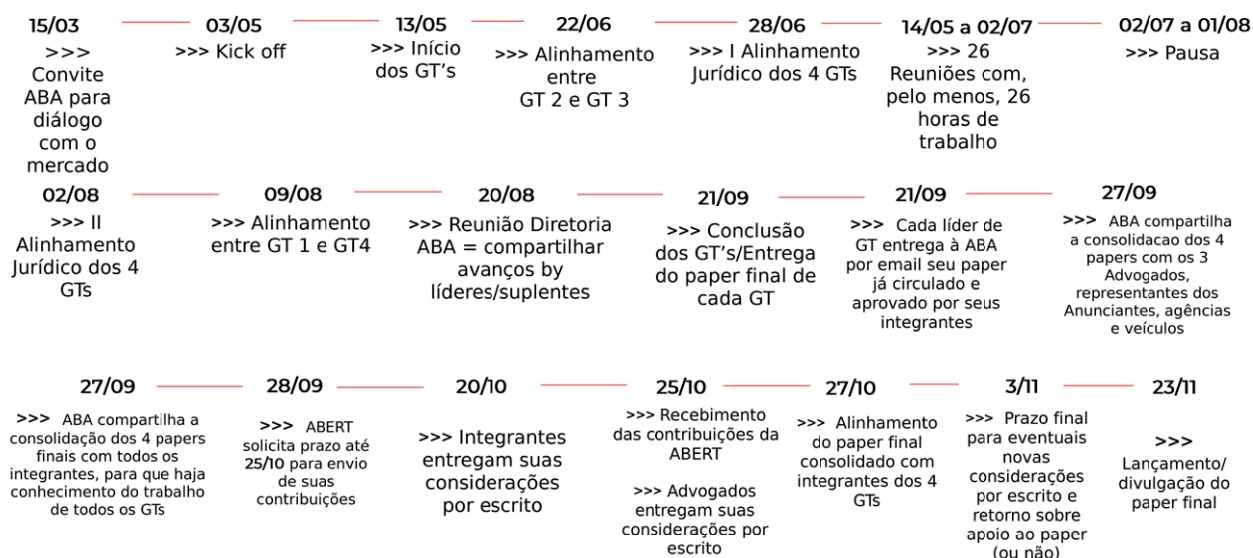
15/03
>>> Convite ABA para diálogo com o mercado

03/05
>>> Kick off

13/05
>>> Início dos GT's

22/06
>>> Alinhamento entre GT 2 e GT 3

28/06
>>> I Alinhamento Jurídico dos 4 GTs

14/05 a 02/07
>>> 26 Reuniões com, pelo menos, 26 horas de trabalho

02/07 a 01/08
>>> Pausa

02/08
>>> II Alinhamento Jurídico dos 4 GTs

09/08
>>> Alinhamento entre GT 1 e GT4

20/08
>>> Reunião Diretoria ABA = compartilhar avanços by líderes/suplentes

21/09
>>> Conclusão dos GT's/Entrega do paper final de cada GT

21/09
>>> Cada líder de GT entrega à ABA por email seu paper já circulado e aprovado por seus integrantes

27/09
>>> ABA compartilha a consolidacao dos 4 papers com os 3 Advogados, representantes dos Anunciantes, agências e veículos

27/09
>>> ABA compartilha a consolidação dos 4 papers finais com todos os integrantes, para que haja conhecimento do trabalho de todos os GTs

28/09
>>> ABERT solicita prazo até 25/10 para envio de suas contribuições

20/10
>>> Integrantes entregam suas considerações por escrito

25/10
>>> Recebimento das contribuições da ABERT

>>> Advogados entregam suas considerações por escrito

27/10
>>> Alinhamento do paper final consolidado com integrantes dos 4 GTs

3/11
>>> Prazo final para eventuais novas considerações por escrito e retorno sobre apoio ao paper (ou não)

23/11
>>> Lançamento/ divulgação do paper final